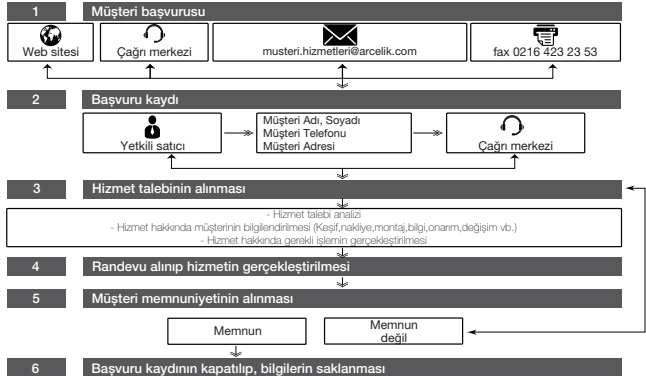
1 Müşteri başvurusu

Web sitesi

Çağrı merkezi

musteri.hizmetleri@arcelik.com

fax 0216 423 23 53

2 Başvuru kaydı

Yetkili satıcı

Müşteri Adı, Soyadı
Müşteri Telefonu
Müşteri Adresi

Çağrı merkezi

3 Hizmet talebinin alınması

- Hizmet talebi analizi
- Hizmet hakkında müşterinin bilgilendirilmesi (Keşif,nakliye,montaj,bilgi,onarım,değişim vb.)
- Hizmet hakkında gerekli işlemin gerçekleştirilmesi

4 Randevu alınıp hizmetin gerçekleştirilmesi

5 Müşteri memnuniyetinin alınması

Memnun

Memnun değil

6 Başvuru kaydının kapatılıp, bilgilerin saklanması